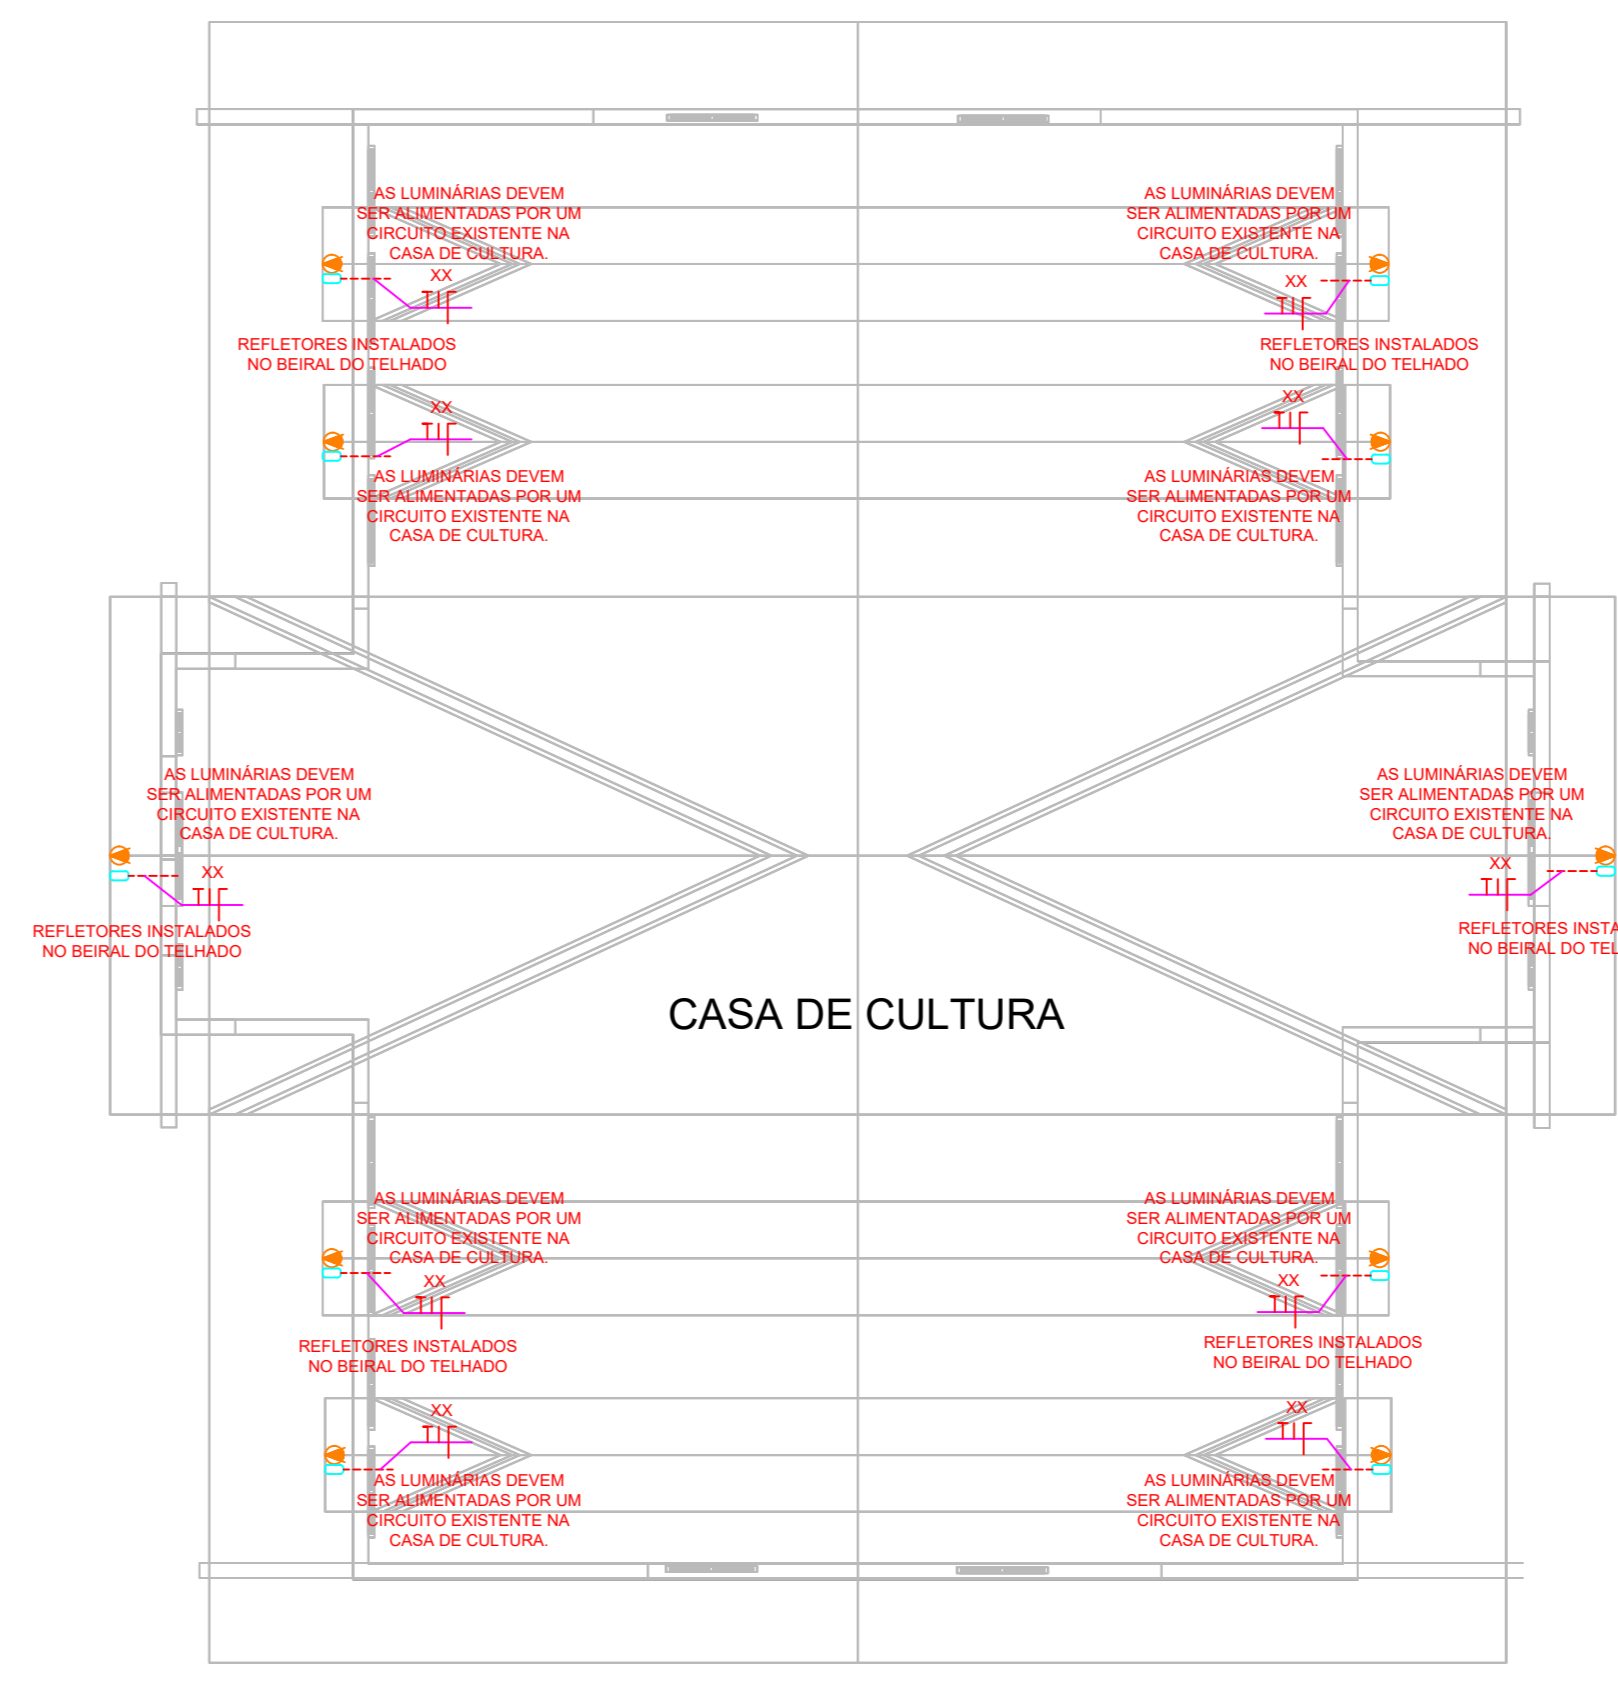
AS LUMINÁRIAS DEVEM SER ALIMENTADAS POR UM CIRCUITO EXISTENTE NA CASA DE CULTURA.

AS LUMINÁRIAS DEVEM SER ALIMENTADAS POR UM CIRCUITO EXISTENTE NA CASA DE CULTURA.

XX

XX

REFLETORES INSTALADOS NO BEIRAL DO TELHADO

REFLETORES INSTALADOS NO BEIRAL DO TELHADO

XX

XX

AS LUMINÁRIAS DEVEM SER ALIMENTADAS POR UM CIRCUITO EXISTENTE NA CASA DE CULTURA.

AS LUMINÁRIAS DEVEM SER ALIMENTADAS POR UM CIRCUITO EXISTENTE NA CASA DE CULTURA.

AS LUMINÁRIAS DEVEM SER ALIMENTADAS POR UM CIRCUITO EXISTENTE NA CASA DE CULTURA.

AS LUMINÁRIAS DEVEM SER ALIMENTADAS POR UM CIRCUITO EXISTENTE NA CASA DE CULTURA.

XX

XX

REFLETORES INSTALADOS NO BEIRAL DO TELHADO

REFLETORES INSTA NO BEIRAL DO TEL

CASA DE CULTURA

AS LUMINÁRIAS DEVEM SER ALIMENTADAS POR UM CIRCUITO EXISTENTE NA CASA DE CULTURA.

AS LUMINÁRIAS DEVEM SER ALIMENTADAS POR UM CIRCUITO EXISTENTE NA CASA DE CULTURA.

XX

XX

REFLETORES INSTALADOS NO BEIRAL DO TELHADO

REFLETORES INSTALADOS NO BEIRAL DO TELHADO

XX

XX

AS LUMINÁRIAS DEVEM SER ALIMENTADAS POR UM CIRCUITO EXISTENTE NA CASA DE CULTURA.

AS LUMINÁRIAS DEVEM SER ALIMENTADAS POR UM CIRCUITO EXISTENTE NA CASA DE CULTURA.